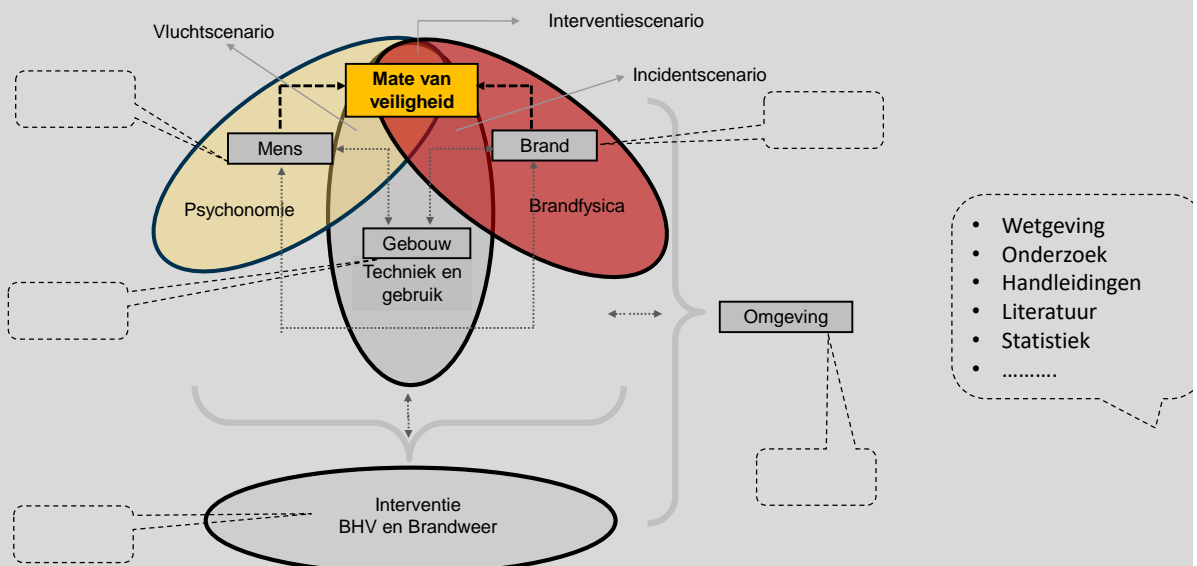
Interventiescenario

Vluchtscenario

Mate van veiligheid

Incidentscenario

Mens

Brand

Psychonomie

Brandfysica

Gebouw

Techniek en gebruik

Omgeving

- Wetgeving
- Onderzoek
- Handleidingen
- Literatuur
- Statistiek
- ……….

Interventie
BHV en Brandweer